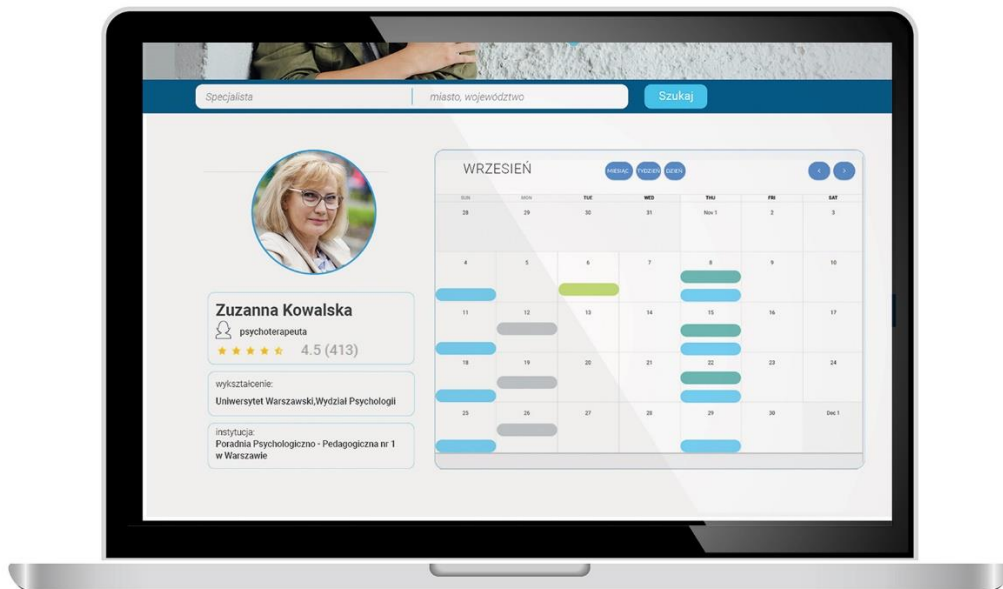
Specjalista
miasto, województwo
Szukaj

Zuzanna Kowalska
psychoterapeuta
4.5 (413)

wykształcenie:
Uniwersytet Warszawski,Wydział Psychologii

instytucja:
Poradnia Psychologiczno - Pedagogiczna nr 1 w Warszawie

WRZESIEŃ
MIESIĄC TYDZIEŃ DZIEŃ

| SUN | MON | TUE | WED | THU | FRI | SAT |
|---|---|---|---|---|---|---|
| 28 | 29 | 30 | 31 | Nov 1 | 2 | 3 |
| 4 | 5 | 6 | 7 | 8 | 9 | 10 |
| 11 | 12 | 13 | 14 | 15 | 16 | 17 |
| 18 | 19 | 20 | 21 | 22 | 23 | 24 |
| 25 | 26 | 27 | 28 | 29 | 30 | Dec 1 |